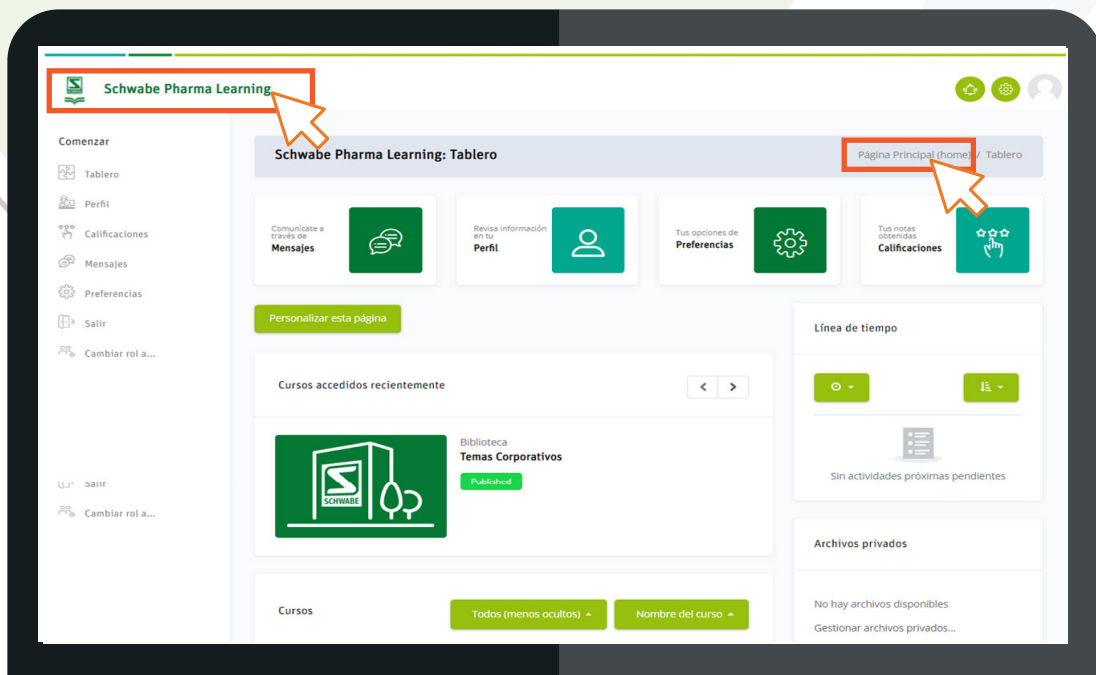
Schwabe Pharma Learning

Comenzar

Tablero

Perfil

Calificaciones

Mensajes

Preferencias

Salir

Cambiar rol a...

Salir

Cambiar rol a...

Schwabe Pharma Learning: Tablero

Página Principal (home) / Tablero

Comunícate a través de
Mensajes

Revisa información en tu
Perfil

Tus opciones de
Preferencias

Tus notas obtenidas
Calificaciones

Personalizar esta página

Cursos accedidos recientemente

Biblioteca
Temas Corporativos
Published

SCHWABE

Cursos

Todos (menos ocultos)

Nombre del curso

Línea de tiempo

Sin actividades próximas pendientes

Archivos privados

No hay archivos disponibles

Gestionar archivos privados...